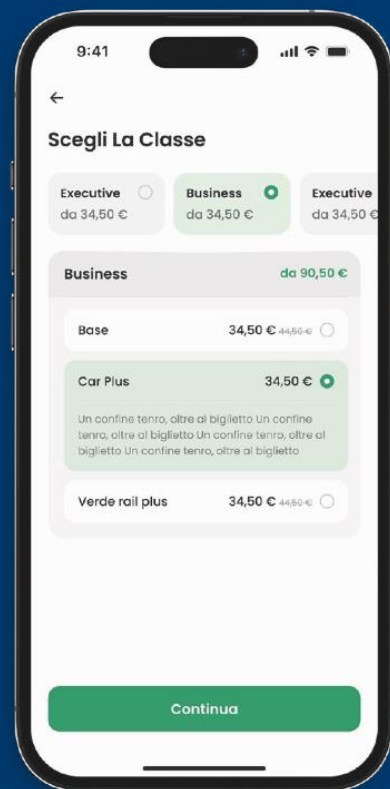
9:41

←

Scegli La Classe

Executive
da 34,50 €

Business
da 34,50 €

Executive
da 34,50 €

Business
da 90,50 €

Base
34,50 € ~~44,50 €~~

Car Plus
34,50 €

Un confine tenro, oltre al biglietto Un confine tenro, oltre al biglietto Un confine tenro, oltre al biglietto Un confine tenro, oltre al biglietto

Verde rail plus
34,50 € ~~44,50 €~~

Continua